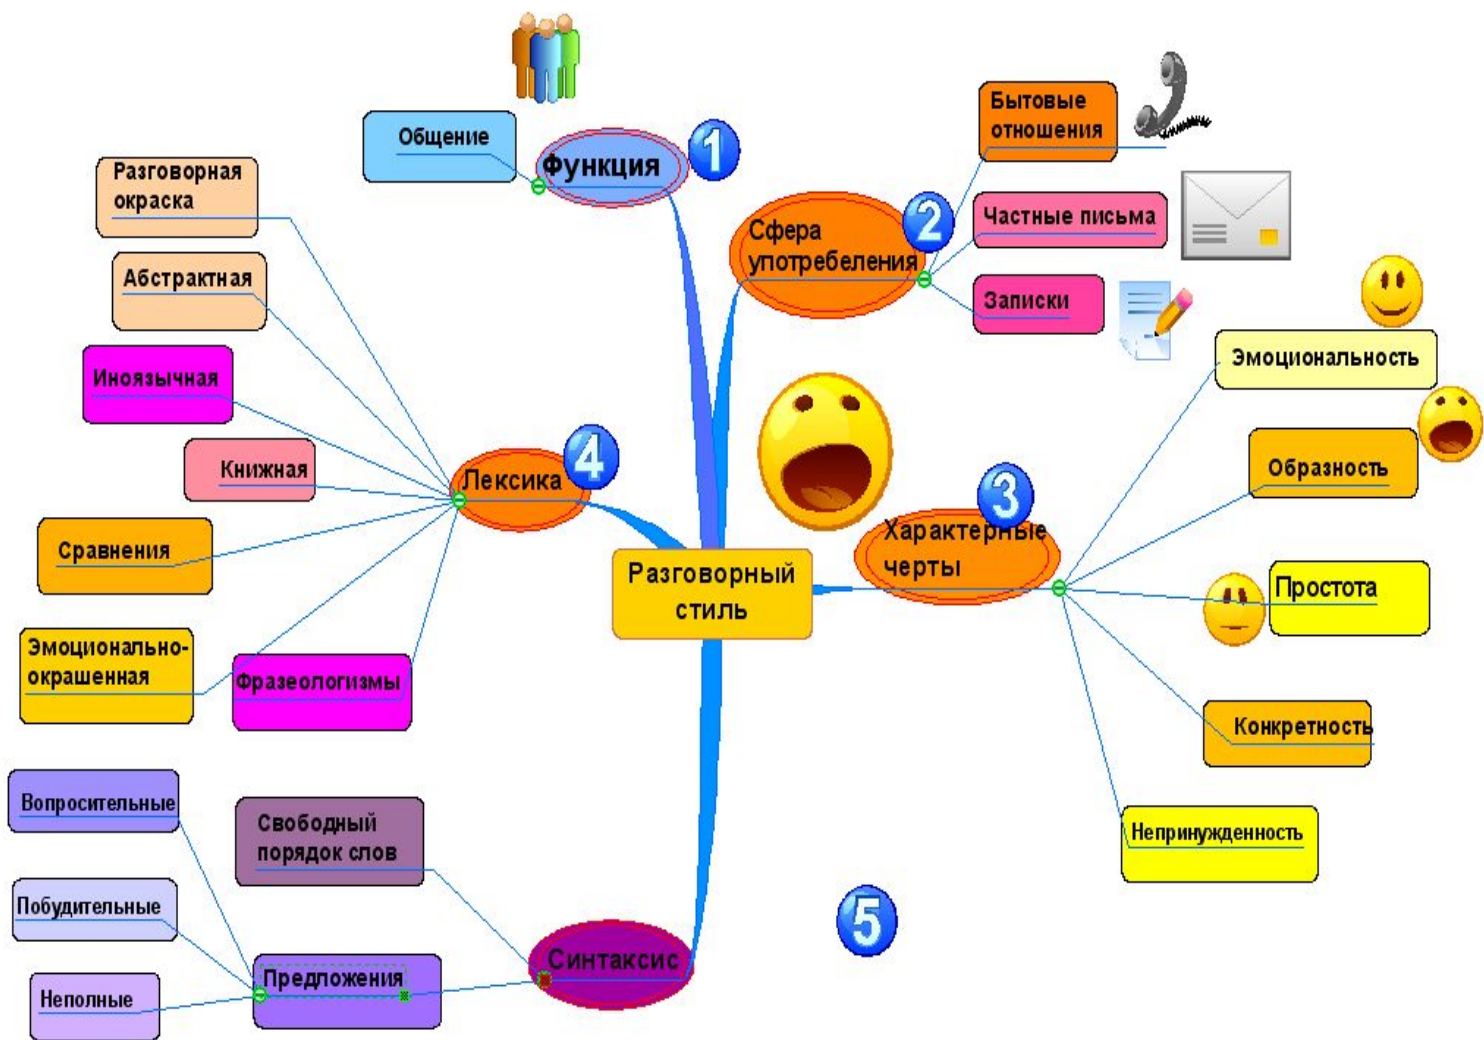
Разговорный стиль

Функция 1
Общение

Сфера употребления 2
Бытовые отношения
Частные письма
Записки

Характерные черты 3
Эмоциональность
Образность
Простота
Конкретность
Непринужденность

Лексика 4
Разговорная окраска
Абстрактная
Иноязычная
Книжная
Сравнения
Эмоционально-окрашенная
Фразеологизмы

Синтаксис
5
Свободный порядок слов
Предложения
Вопросительные
Побудительные
Неполные